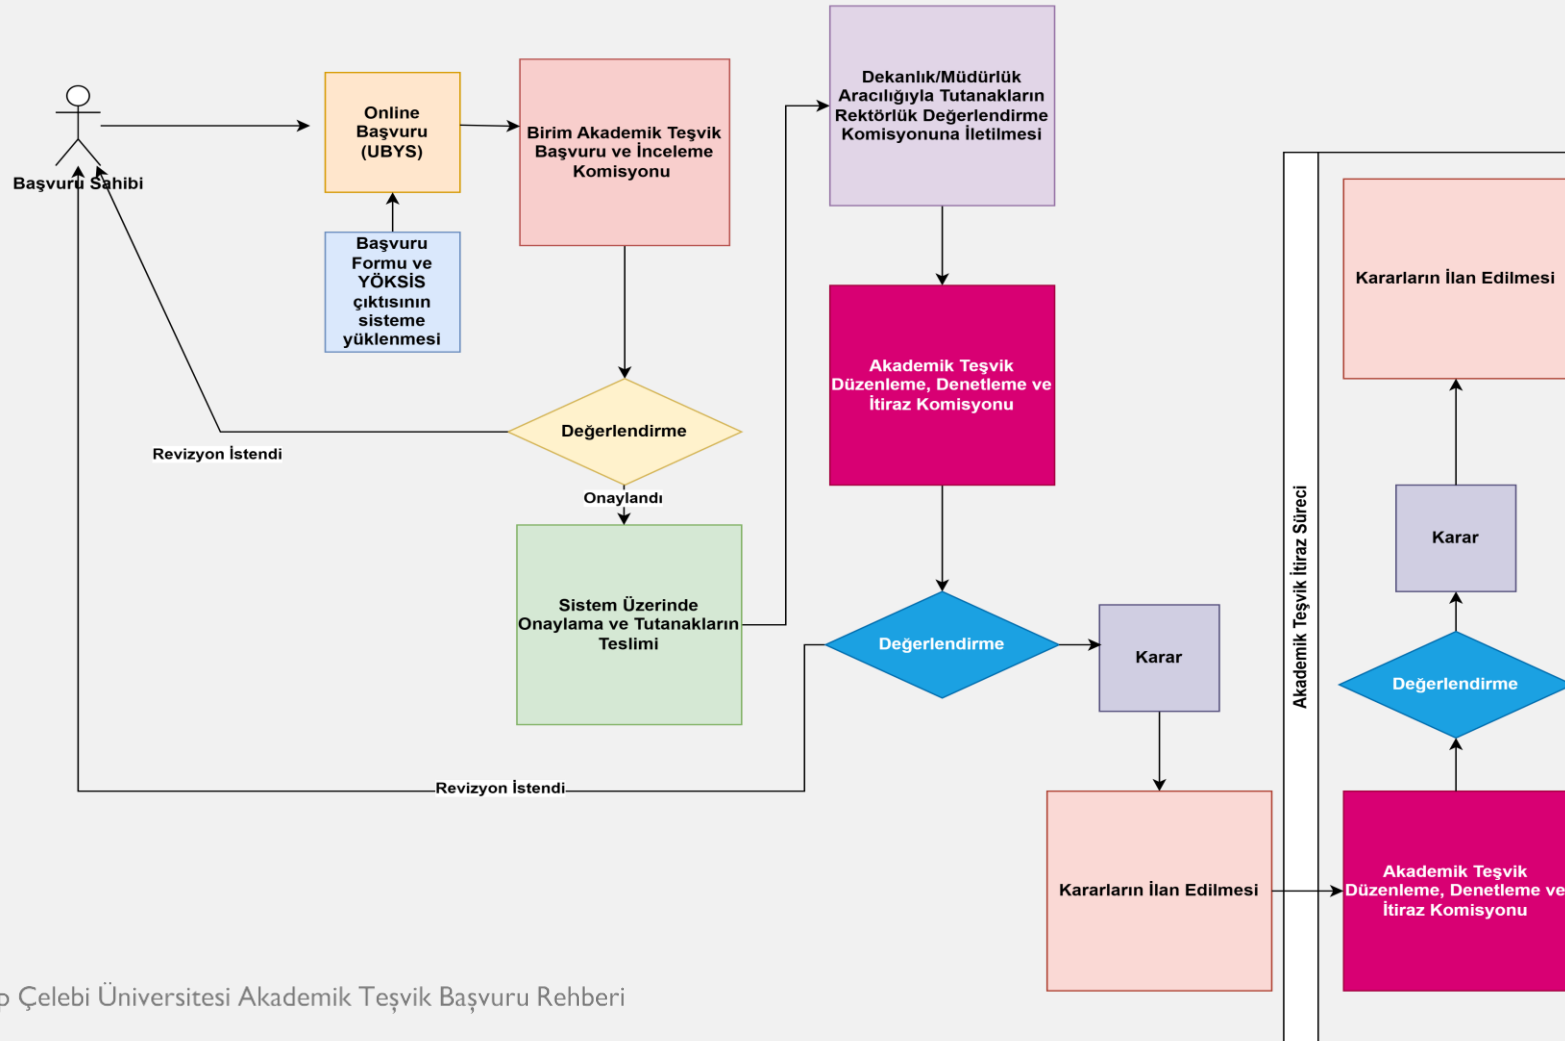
Başvuru Sahibi

Online Başvuru (UBYS)

Başvuru Formu ve YÖKSİS çıktısının sisteme yüklenmesi

Birim Akademik Teşvik Başvuru ve İnceleme Komisyonu

Değerlendirme

Revizyon İstendi

Onaylandı

Sistem Üzerinde Onaylama ve Tutanakların Teslimi

Dekanlık/Müdürlük Aracılığıyla Tutanakların Rektörlük Değerlendirme Komisyonuna İletilmesi

Akademik Teşvik Düzenleme, Denetleme ve İtiraz Komisyonu

Değerlendirme

Karar

Revizyon İstendi

Kararların İlan Edilmesi

Akademik Teşvik İtiraz Süreci

Kararların İlan Edilmesi

Karar

Değerlendirme

Akademik Teşvik Düzenleme, Denetleme ve İtiraz Komisyonu

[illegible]p Çelebi Üniversitesi Akademik Teşvik Başvuru Rehberi